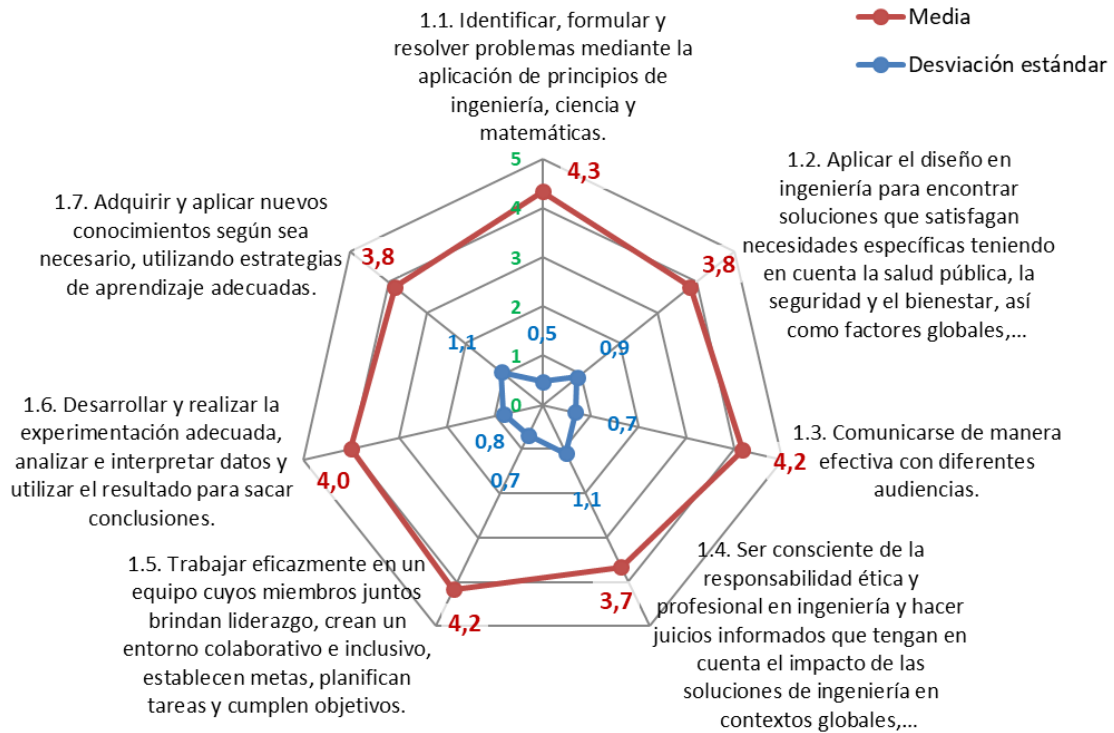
Media
Desviación estándar

1.1. Identificar, formular y resolver problemas mediante la aplicación de principios de ingeniería, ciencia y matemáticas.

5
4
3
2
1
0

4,3
0,5

1.2. Aplicar el diseño en ingeniería para encontrar soluciones que satisfagan necesidades específicas teniendo en cuenta la salud pública, la seguridad y el bienestar, así como factores globales,...

3,8
0,9

1.3. Comunicarse de manera efectiva con diferentes audiencias.

4,2
0,7

1.4. Ser consciente de la responsabilidad ética y profesional en ingeniería y hacer juicios informados que tengan en cuenta el impacto de las soluciones de ingeniería en contextos globales,...

3,7
1,1

1.5. Trabajar eficazmente en un equipo cuyos miembros juntos brindan liderazgo, crean un entorno colaborativo e inclusivo, establecen metas, planifican tareas y cumplen objetivos.

4,2
0,7

1.6. Desarrollar y realizar la experimentación adecuada, analizar e interpretar datos y utilizar el resultado para sacar conclusiones.

4,0
0,8

1.7. Adquirir y aplicar nuevos conocimientos según sea necesario, utilizando estrategias de aprendizaje adecuadas.

3,8
1,1